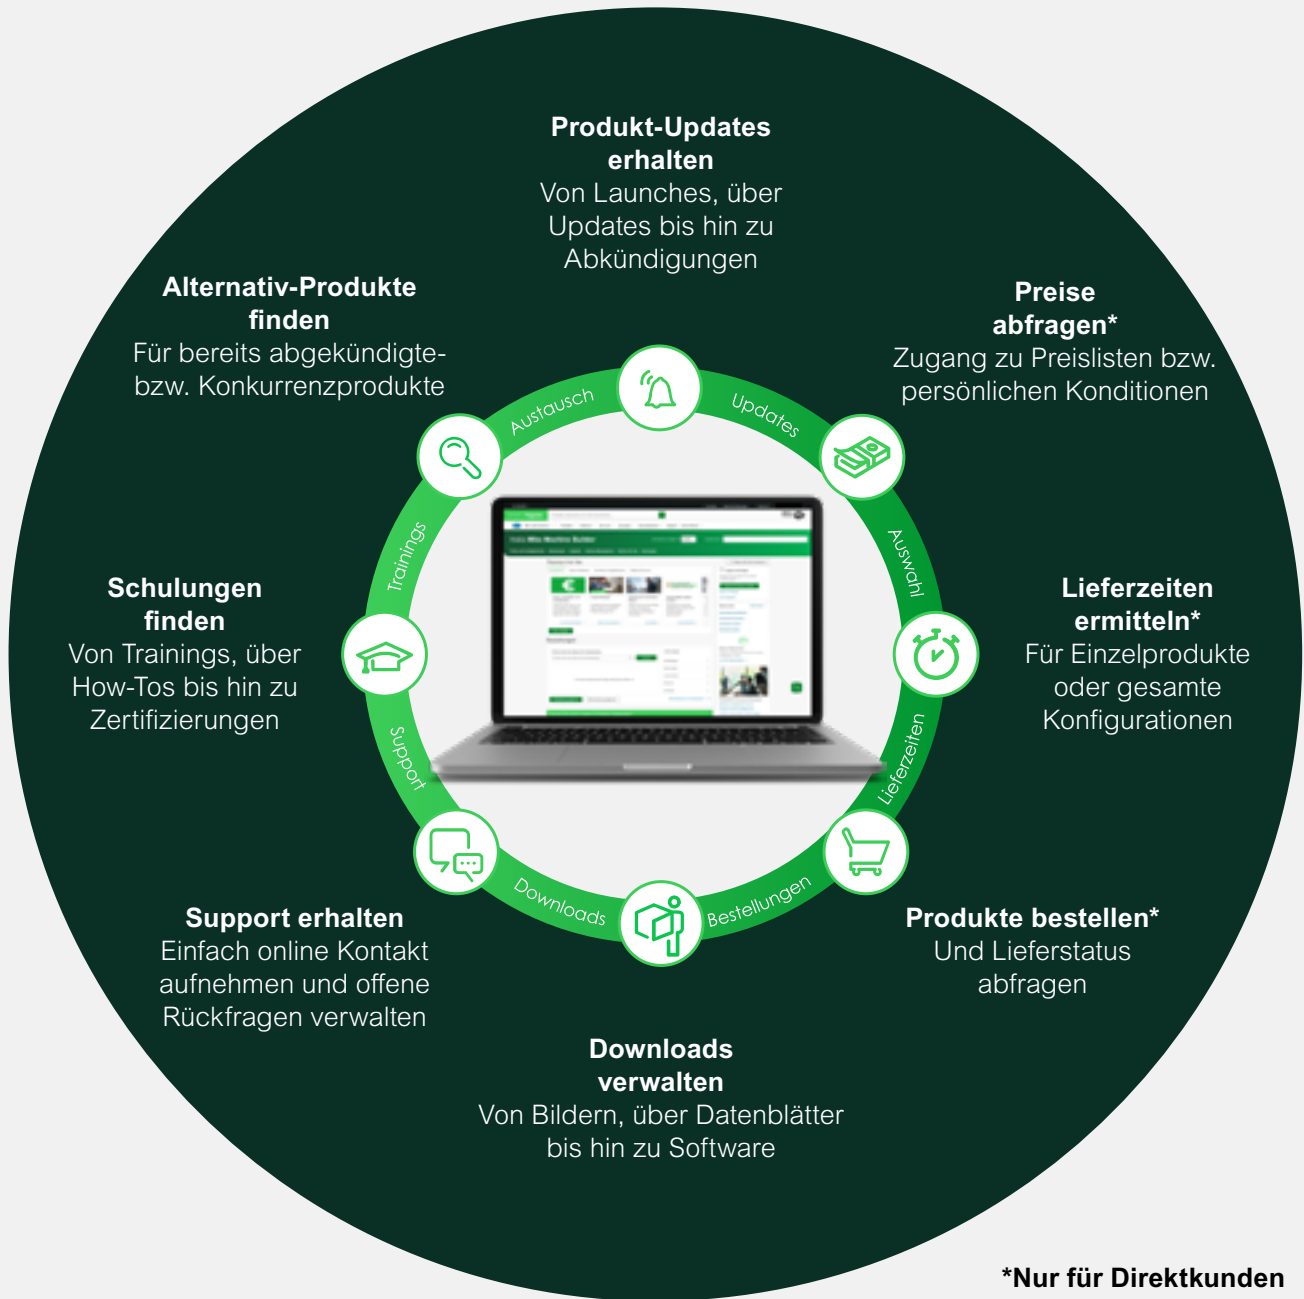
**Produkt-Updates erhalten**
Von Launches, über Updates bis hin zu Abkündigungen

**Alternativ-Produkte finden**
Für bereits abgekündigte- bzw. Konkurrenzprodukte

**Preise abfragen***
Zugang zu Preislisten bzw. persönlichen Konditionen

Austausch

Updates

Trainings

Auswahl

**Schulungen finden**
Von Trainings, über How-Tos bis hin zu Zertifizierungen

**Lieferzeiten ermitteln***
Für Einzelprodukte oder gesamte Konfigurationen

Support

Lieferzeiten

Downloads

Bestellungen

**Support erhalten**
Einfach online Kontakt aufnehmen und offene Rückfragen verwalten

**Produkte bestellen***
Und Lieferstatus abfragen

**Downloads verwalten**
Von Bildern, über Datenblätter bis hin zu Software

***Nur für Direktkunden**